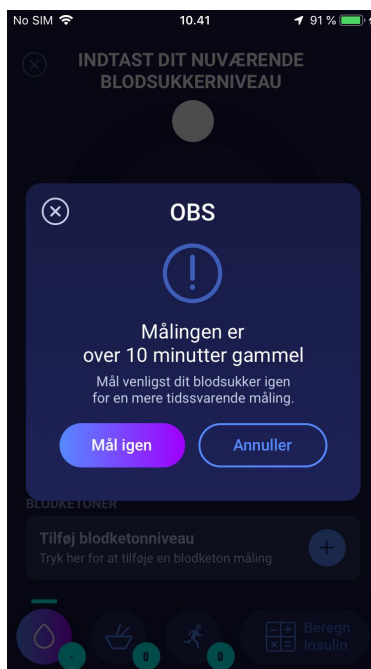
No SIM 10.41 91 %

INDTAST DIT NUVÆRENDE BLODSUKKERNIVEAU

OBS

!

Målingen er over 10 minutter gammel

Mål venligst dit blodsukker igen for en mere tidssvarende måling.

Mål igen

Annuller

BLODKETONER

Tilføj blodketonniveau

Tryk her for at tilføje en blodketon måling

+

0

0

Beregn insulin